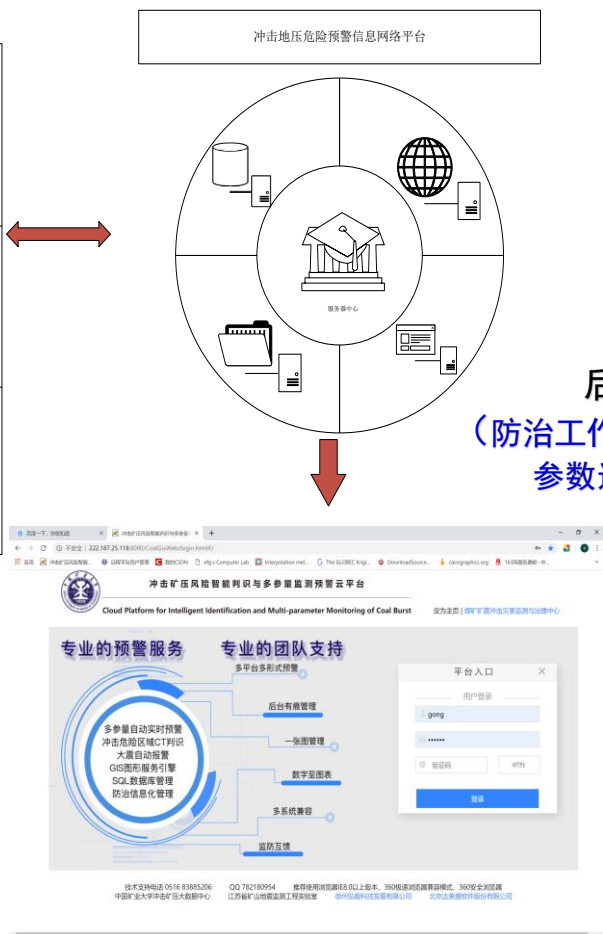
冲击地压危险预警信息网络平台

服务器中心

后

（防治工作

参数

百度一下，你就知道

冲击矿压风险智能判识与多参量...

不安全 | 222.187.25.118:8080/CoalGisWeb/login.html#/

冲击矿压风险智能判识与多参量监测预警云平台

Cloud Platform for Intelligent Identification and Multi-parameter Monitoring of Coal Burst

设为主页 | 煤矿矿震冲击灾害监测与治理中心

专业的预警服务　专业的团队支持

多平台多形式预警

后台有根管理

一张图管理

数字至图表

多系统兼容

监防互馈

多参量自动实时预警
冲击危险区域CT判识
大震自动报警
GIS图形服务引擎
SQL数据库管理
防治信息化管理

平台入口

用户登录

gong

••••••

验证码

9751

登录

技术支持电话 0516 83885206　QQ 782180954　推荐使用浏览器IE8.0以上版本、360极速浏览器兼容模式、360安全浏览器

中国矿业大学冲击矿压大数据中心　江苏省矿山地震监测工程实验室　徐州弘毅科技发展有限公司　北京达奥普软件股份有限公司